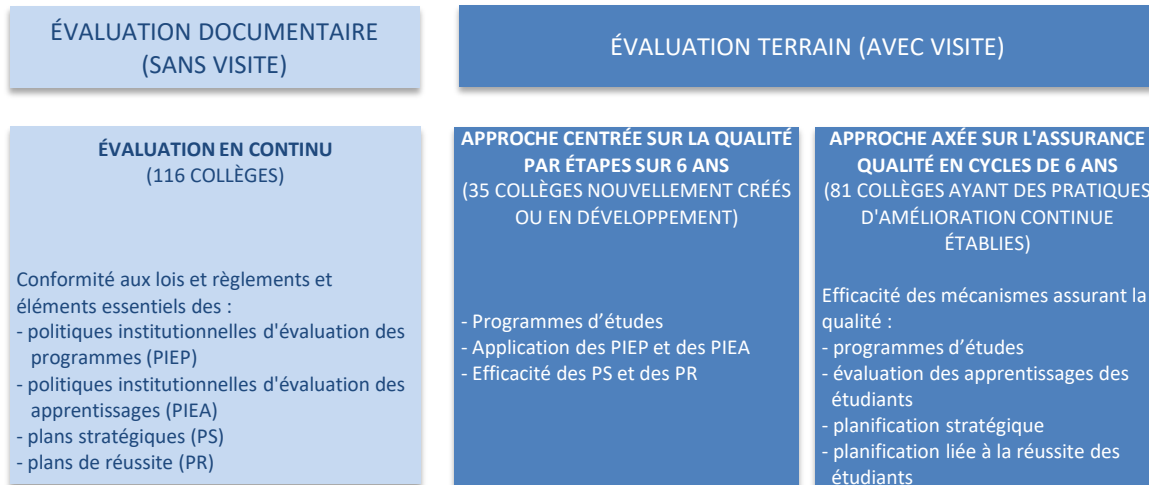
ÉVALUATION DOCUMENTAIRE (SANS VISITE)

ÉVALUATION TERRAIN (AVEC VISITE)

ÉVALUATION EN CONTINU
(116 COLLÈGES)

Conformité aux lois et règlements et éléments essentiels des :
- politiques institutionnelles d'évaluation des programmes (PIEP)
- politiques institutionnelles d'évaluation des apprentissages (PIEA)
- plans stratégiques (PS)
- plans de réussite (PR)

APPROCHE CENTRÉE SUR LA QUALITÉ PAR ÉTAPES SUR 6 ANS
(35 COLLÈGES NOUVELLEMENT CRÉÉS OU EN DÉVELOPPEMENT)

- Programmes d'études
- Application des PIEP et des PIEA
- Efficacité des PS et des PR

APPROCHE AXÉE SUR L'ASSURANCE QUALITÉ EN CYCLES DE 6 ANS
(81 COLLÈGES AYANT DES PRATIQUES D'AMÉLIORATION CONTINUE ÉTABLIES)

Efficacité des mécanismes assurant la qualité :
- programmes d'études
- évaluation des apprentissages des étudiants
- planification stratégique
- planification liée à la réussite des étudiants